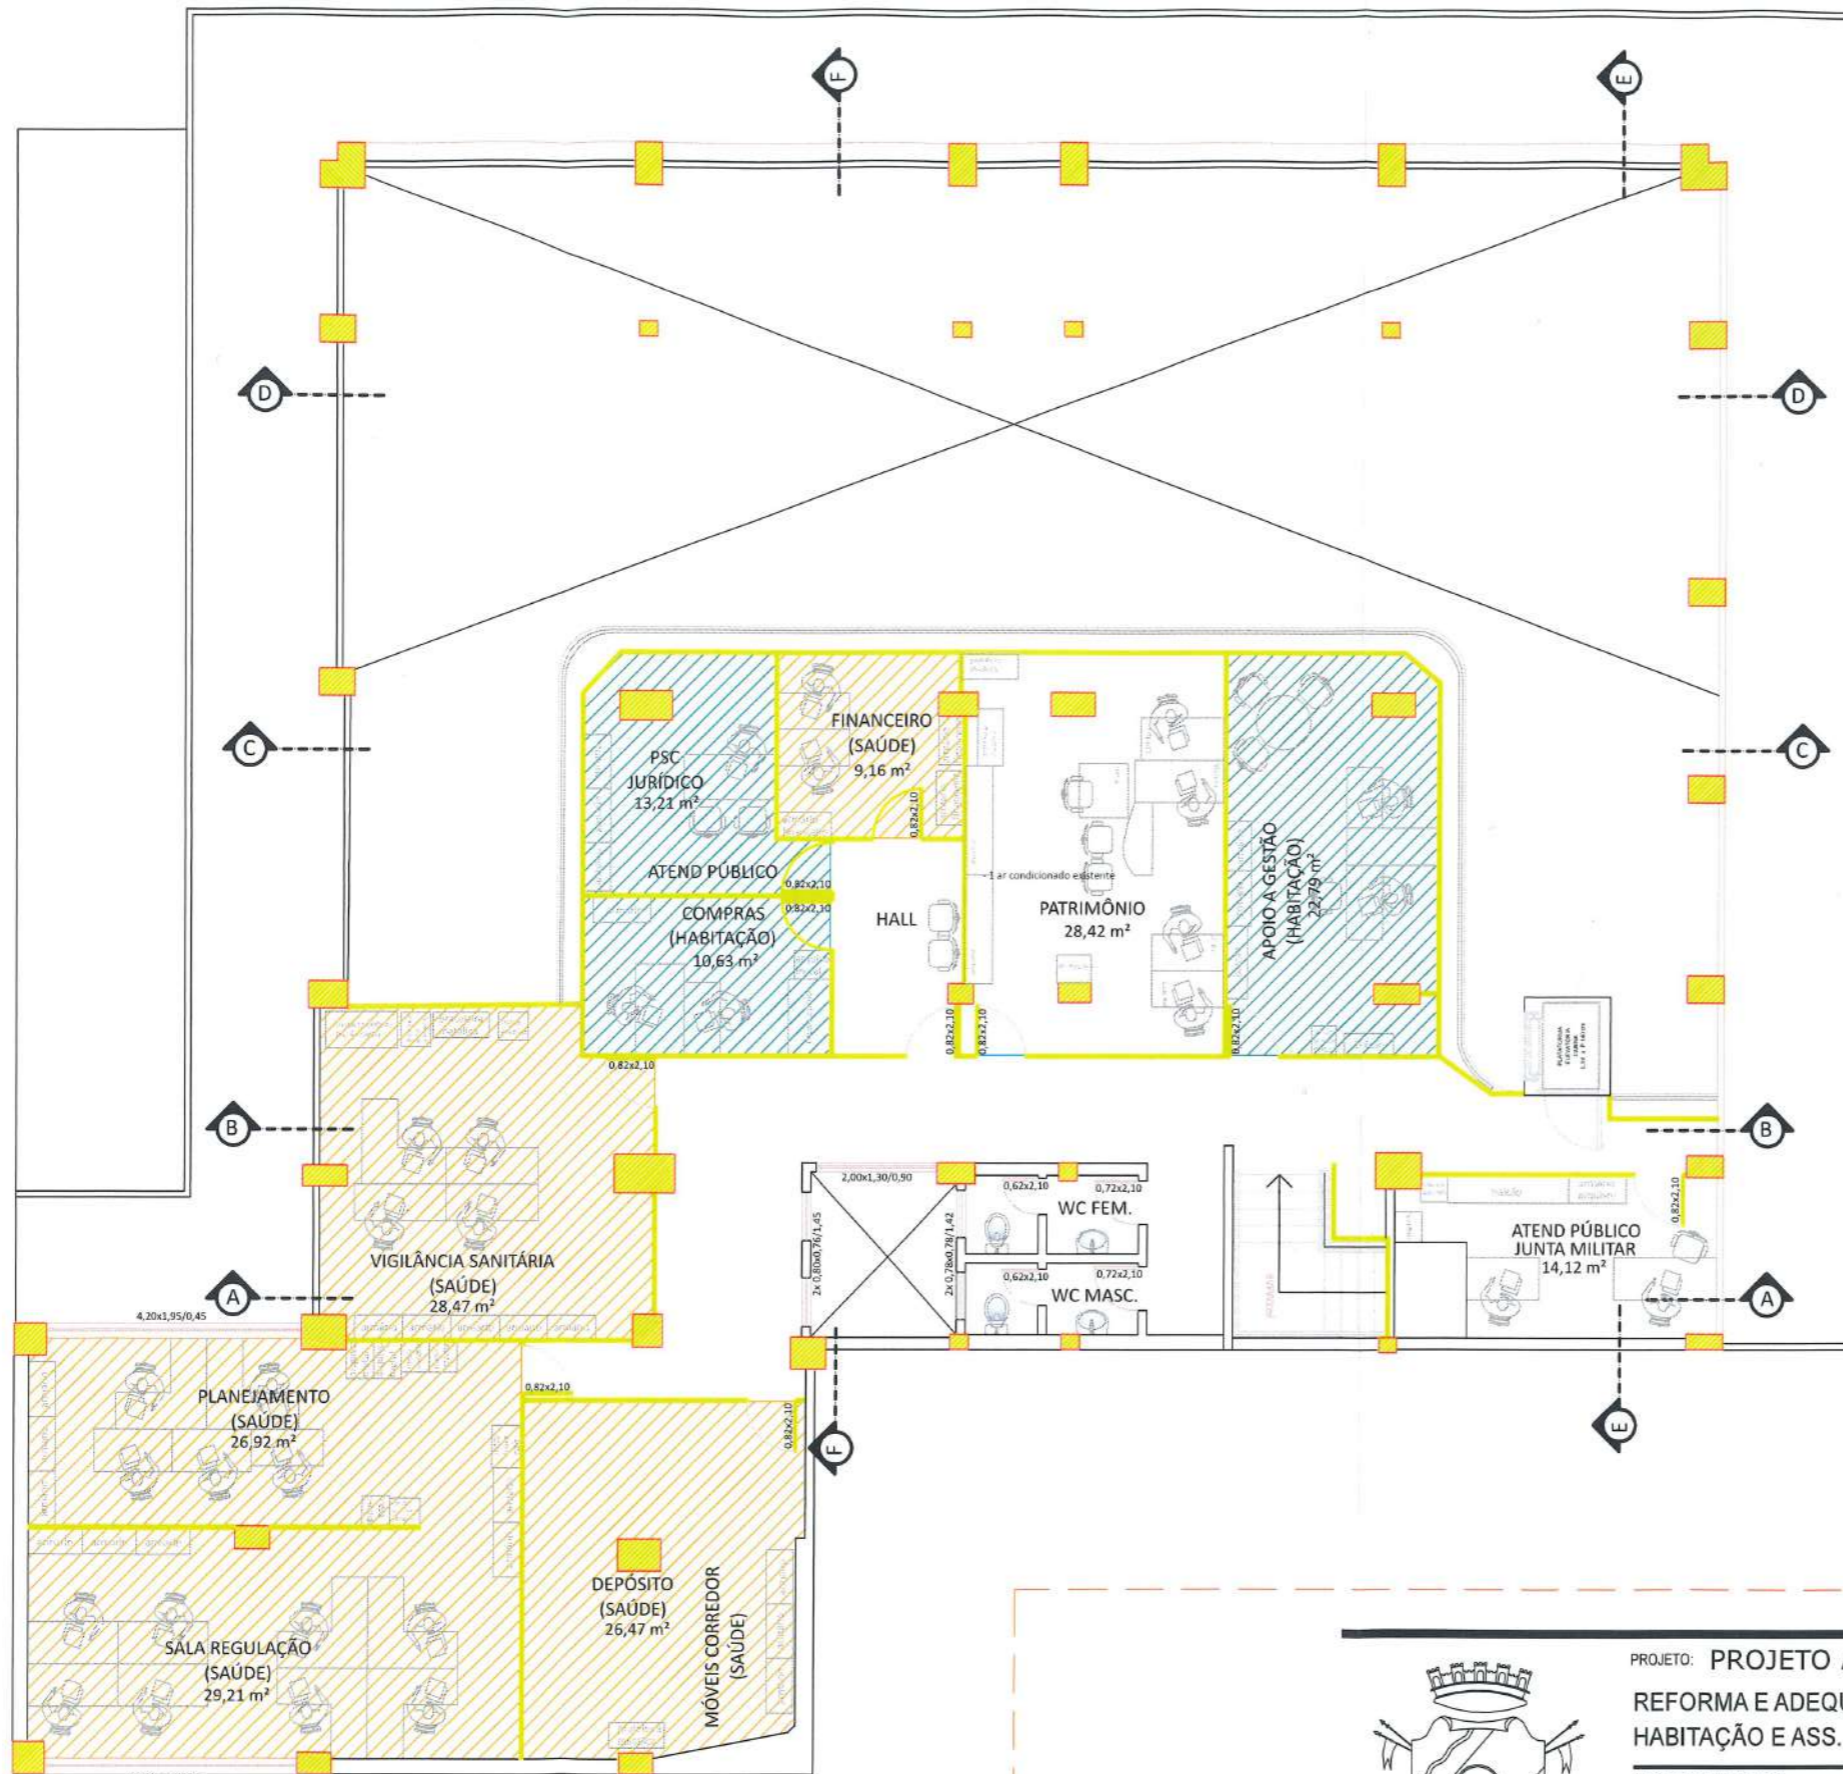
F
E
D
D
C
C
B
B
A
A
E
F

PSC JURÍDICO
13,21 m²

FINANCEIRO
(SAÚDE)
9,16 m²

ATEND PÚBLICO

COMPRAS
(HABITAÇÃO)
10,63 m²

HALL

1 ar condicionado existente

PATRIMÔNIO
28,42 m²

APOIO A GESTÃO
(HABITAÇÃO)
22,79 m²

0,82x2,10
0,82x2,10
0,82x2,10
0,82x2,10
0,82x2,10
0,82x2,10
0,82x2,10

VIGILÂNCIA SANITÁRIA
(SAÚDE)
28,47 m²

2,00x1,30/0,90
2x 0,80x0,76/1,45
2x 0,78x0,78/1,42
0,62x2,10
0,72x2,10
WC FEM.
0,62x2,10
0,72x2,10
WC MASC.

ATEND PÚBLICO
JUNTA MILITAR
14,12 m²
0,82x2,10

4,20x1,95/0,45

PLANEJAMENTO
(SAÚDE)
26,92 m²

0,82x2,10
0,82x2,10

SALA REGULAÇÃO
(SAÚDE)
29,21 m²

DEPÓSITO
(SAÚDE)
26,47 m²

MÓVEIS CORREDOR
(SAÚDE)

PROJETO: PROJETO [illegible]
REFORMA E ADEQ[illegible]
HABITAÇÃO E ASS.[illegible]